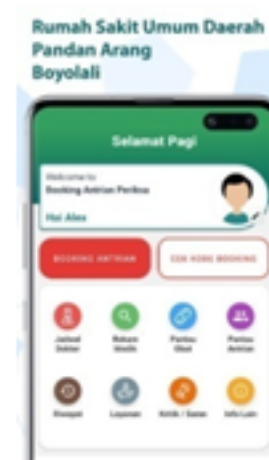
Rumah Sakit Umum Daerah Pandan Arang Boyolali

Selamat Pagi

Welcome to
Booking Antrian Periksa

Hai Alex

BOOKING ANTRIAN

CEK KODE BOOKING

Jadwal Dokter

Rekam Medik

Pantau Obat

Pantau Antrian

Riwayat

Layanan

Kritik / Saran

Info Lain